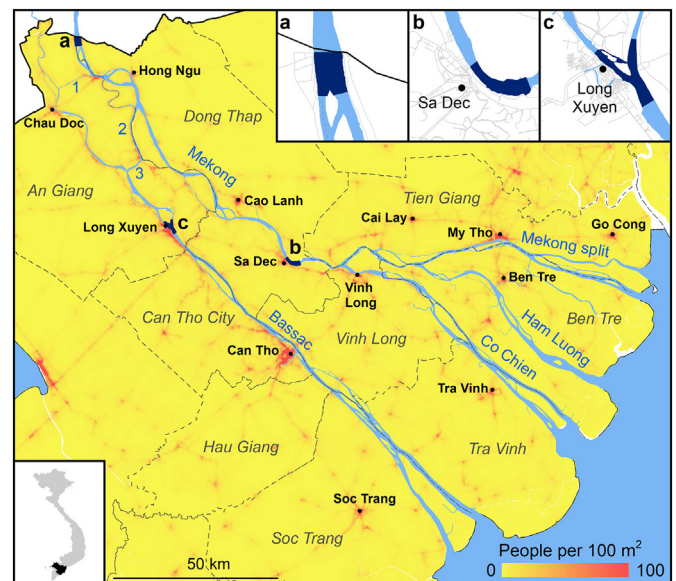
a
b
c
Sa Dec
Long Xuyen
a
Hong Ngu
1
Chau Doc
2
Dong Thap
3
Mekong
An Giang
Cao Lanh
Tien Giang
Cai Lay
Long Xuyen
c
My Tho
Go Cong
Sa Dec
b
Mekong split
Vinh Long
Ben Tre
Ben Tre
Can Tho City
Bassac
Ham Luong
Can Tho
Vinh Long
Co Chien
Tra Vinh
Hau Giang
Tra Vinh
Soc Trang
Soc Trang
50 km
People per 100 $m^2$
0
100